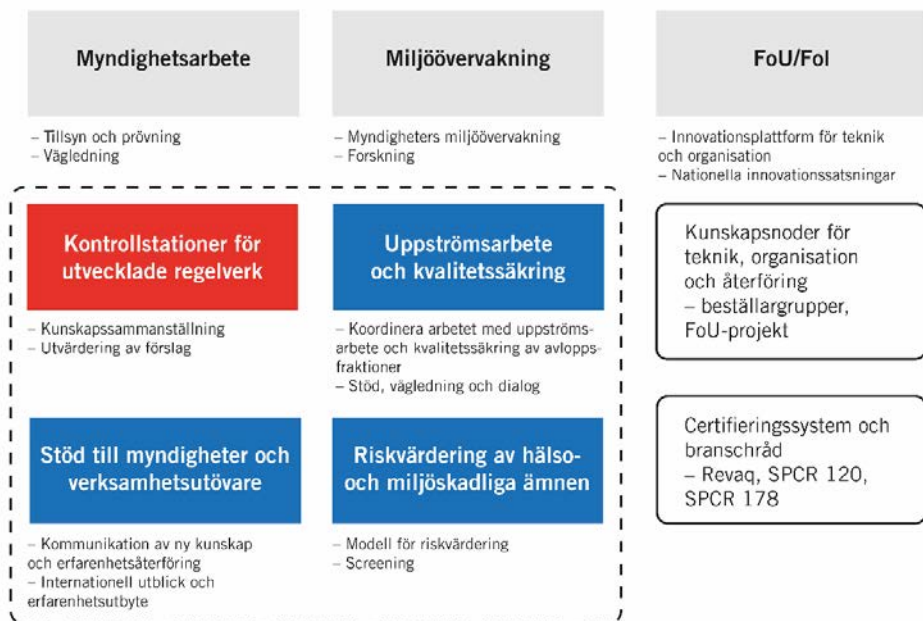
Myndighetsarbete

– Tillsyn och prövning
– Vägledning

Miljöövervakning

– Myndigheters miljöövervakning
– Forskning

FoU/FoI

– Innovationsplattform för teknik och organisation
– Nationella innovationssatsningar

Kontrollstationer för utvecklade regelverk

– Kunskapssammanställning
– Utvärdering av förslag

Uppströmsarbete och kvalitetssäkring

– Koordinera arbetet med uppströmsarbete och kvalitetssäkring av avloppsfraktioner
– Stöd, vägledning och dialog

Kunskapsnoder för teknik, organisation och återföring
– beställargrupper, FoU-projekt

Stöd till myndigheter och verksamhetsutövare

– Kommunikation av ny kunskap och erfarenhetsåterföring
– Internationell utblick och erfarenhetsutbyte

Riskvärdering av hälso- och miljöskadliga ämnen

– Modell för riskvärdering
– Screening

Certifieringssystem och branschråd
– Revaq, SPCR 120, SPCR 178